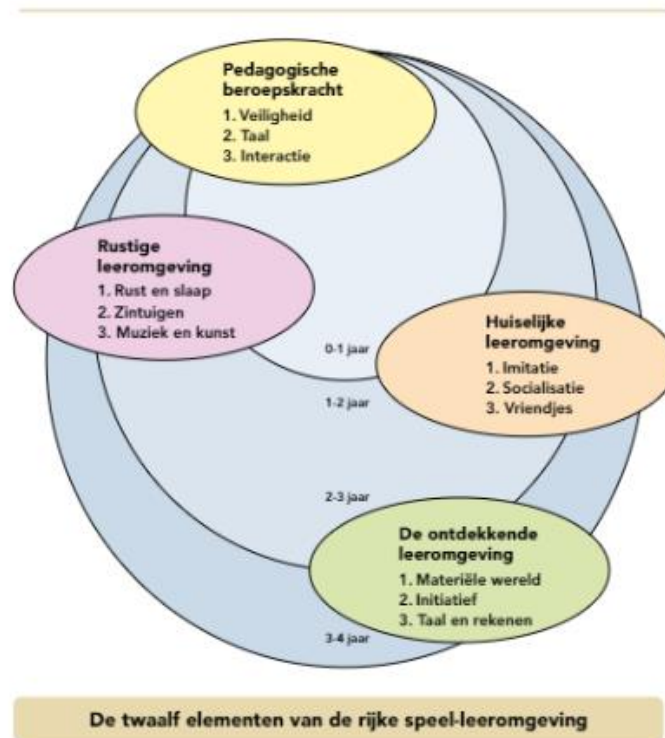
Pedagogische beroepskracht
1. Veiligheid
2. Taal
3. Interactie

Rustige leeromgeving
1. Rust en slaap
2. Zintuigen
3. Muziek en kunst

0-1 jaar

Huiselijke leeromgeving
1. Imitatie
2. Socialisatie
3. Vriendjes

1-2 jaar

2-3 jaar

De ontdekkende leeromgeving
1. Materiële wereld
2. Initiatief
3. Taal en rekenen

3-4 jaar

De twaalf elementen van de rijke speel-leeromgeving